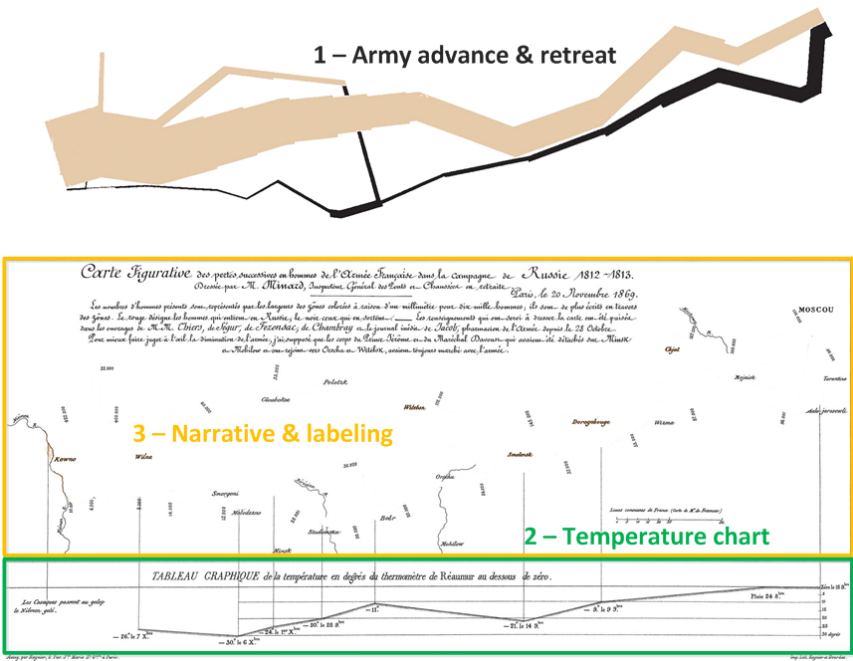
1 – Army advance & retreat

Carte Figurative des pertes successives en hommes de l'Armée Française dans la campagne de Russie 1812–1813.
Dressée par M. Minard, Inspecteur Général des Ponts et Chaussées en retraite.
Paris, le 20 Novembre 1869.

Les nombres d'hommes présents sont représentés par les largeurs des zones colorées à raison d'un millimètre pour dix mille hommes; ils sont de plus écrits en travers des zones. Le rouge désigne les hommes qui entrent en Russie, le noir ceux qui en sortent. — Les renseignements qui ont servi à dresser la carte ont été puisés dans les ouvrages de M.M. Thiers, de Ségur, de Fezensac, de Chambray et le journal inédit de Jacob, pharmacien de l'Armée depuis le 28 Octobre.
Pour mieux faire juger à l'œil la diminution de l'armée, j'ai supposé que les corps du Prince Jérôme et du Maréchal Davoust qui avaient été détachés sur Minsk et Mobilow et ont rejoint vers Orscha et Witebsk, avaient toujours marché avec l'armée.

MOSCOU
Chjat
Mojaisk
Tarantino
Malo-jarosewli
Polotzk
Gloubokoe
Witebsk
Wixma
Dorogobouge
Kowno
Wilna
Smolensk
Smorgoni
Molodexno
Orscha
Studienska
Bobr
Minsk
Mohilow

3 – Narrative & labeling

2 – Temperature chart

Lieues communes de France

TABLEAU GRAPHIQUE de la température en degrés du thermomètre de Réaumur au dessous de zéro.

Les Cosaques passent au galop le Niémen gelé.
Pluie 24 8.bre
Zéro le 18 8.bre
— 9° le 9 9.bre
— 21 le 14 9.bre
— 11°
— 20° le 28 9.bre
— 24 le 1.er X.bre
— 30° le 6 X.bre
— 26° le 7 X.bre

Autog. par Regnier, 8. Pas. S.te Marie S.t G.ain à Paris.
Imp. Lith. Regnier et Dourdet.